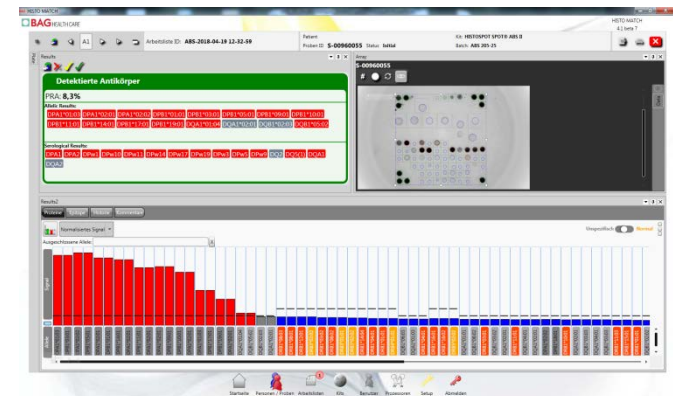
HISTO MATCH

BAG HEALTH CARE

HISTO MATCH
4.1 beta 7

A1

Arbeitsliste ID: ABS-2018-04-19 12-32-59

Patient
Proben ID: S-00960035 Status: Initial

Kit: HISTOSPOT SPOT® ABS II
Batch: ABS 205-25

Results

Detektierte Antikörper

PRA: 8,3%

Allelic Results:
DPA1*01:03 DPA1*02:01 DPA1*02:02 DPB1*01:01 DPB1*03:01 DPB1*05:01 DPB1*09:01 DPB1*10:01 DPB1*11:01 DPB1*14:01 DPB1*17:01 DPB1*19:01 DQA1*05:04 DQA1*02:01 DQB1*02:01 DQB1*05:02

Serological Results:
DPA1 DPA2 DPw1 DPw10 DPw11 DPw14 DPw17 DPw19 DPw3 DPw5 DPw9 DQ2 DQ5(1) DQA1 DQA2

Image

S-00960035

Results2

Protokoll Spiegel Historie Kommentar

Normalisiertes Signal

Ausgeschlossene Allele

Unspezifisch Normal

Signal

Allele

Startseite Personen / Proben Arbeitslisten Kits Benutzer Prozessoren Setup Abmelden